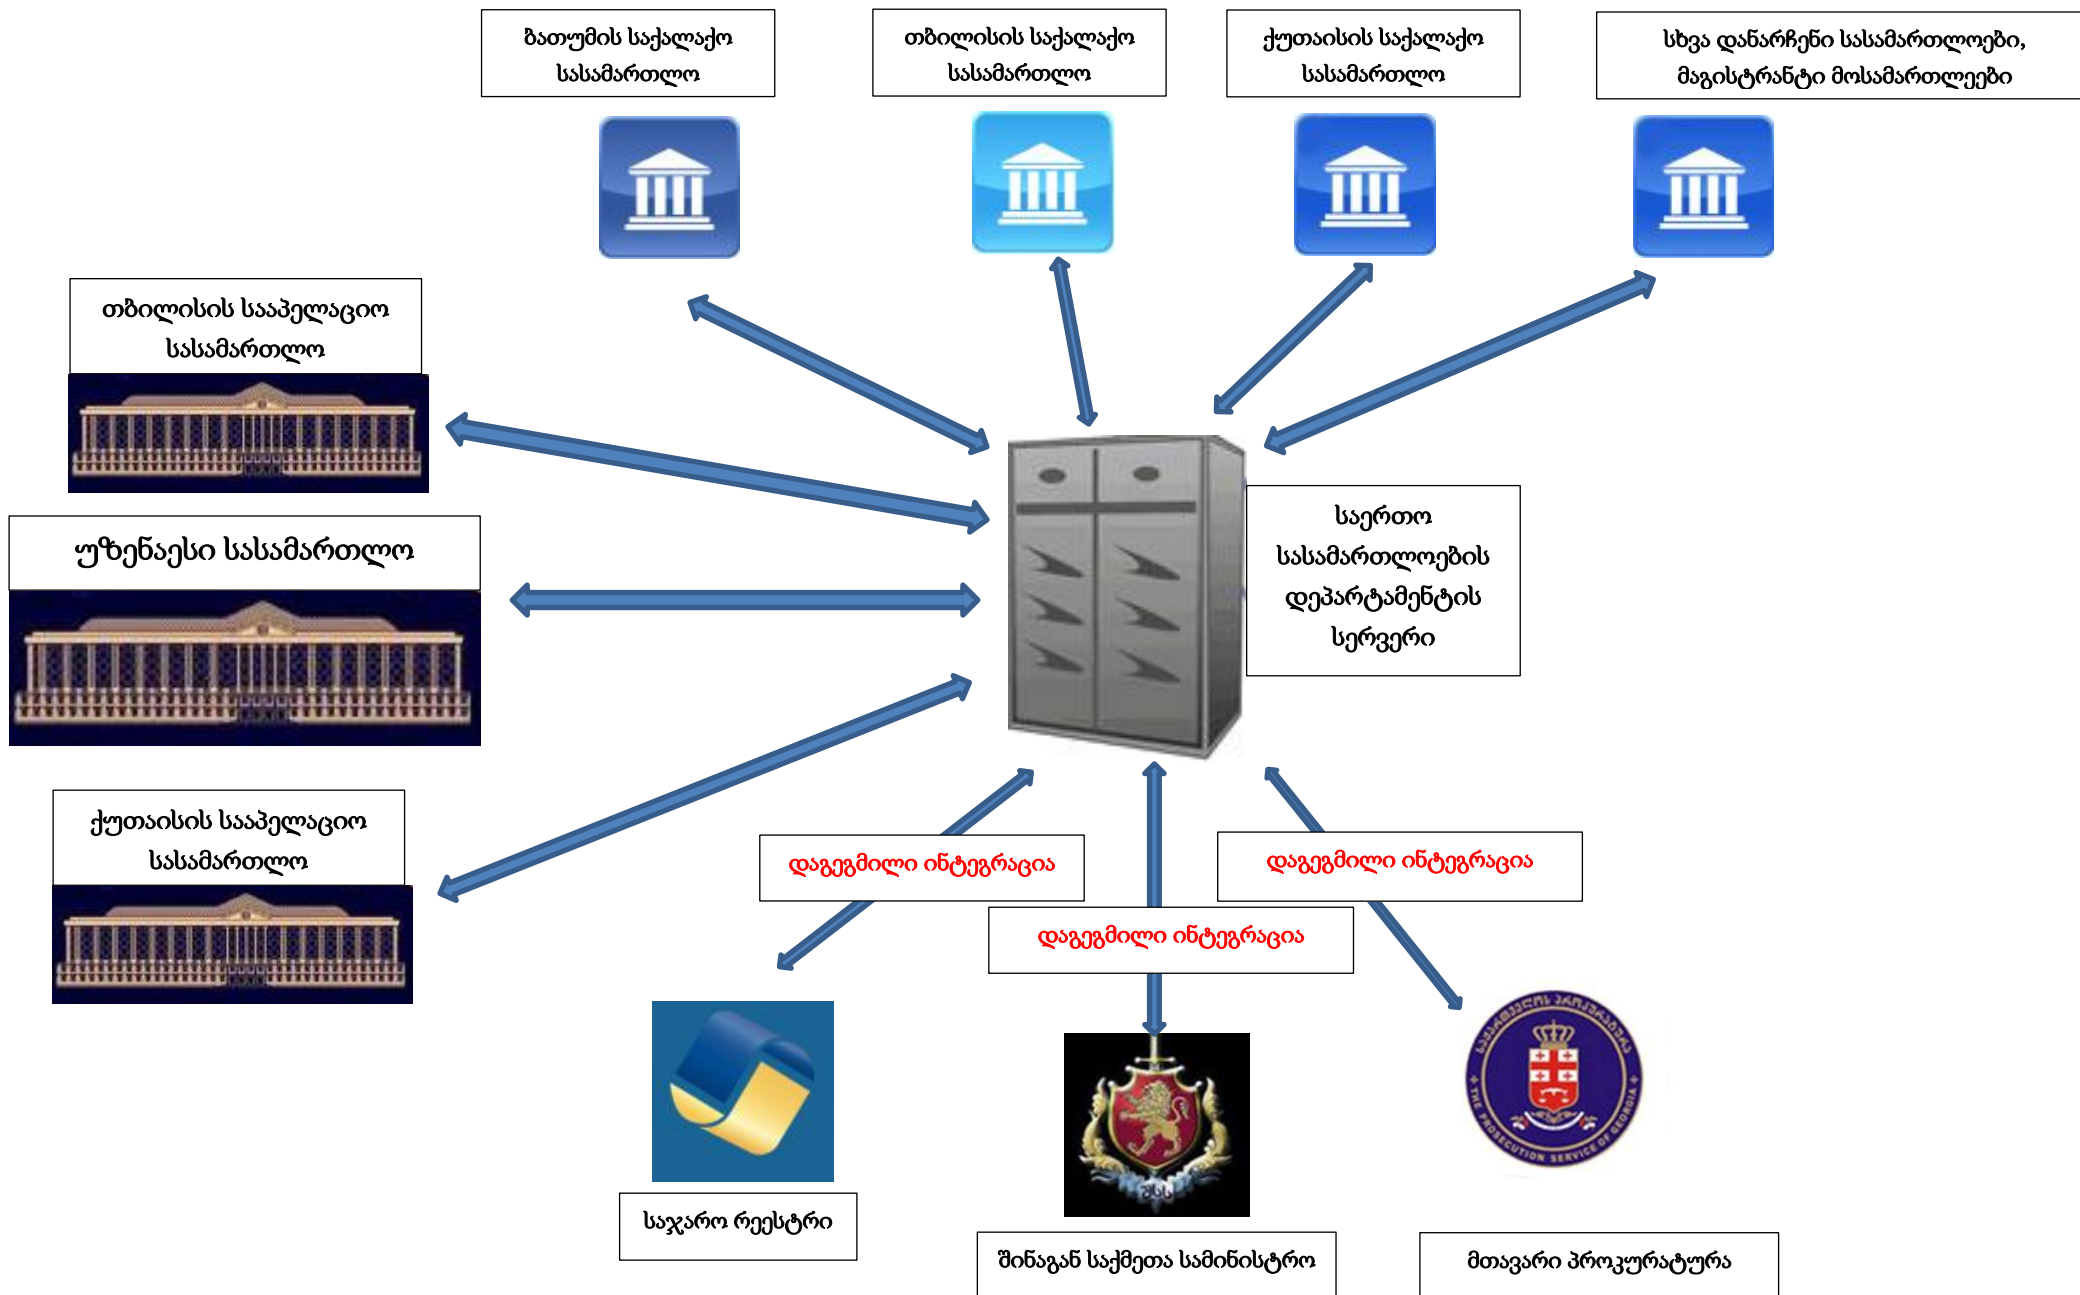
ბათუმის საქალაქო სასამართლო

თბილისის საქალაქო სასამართლო

ქუთაისის საქალაქო სასამართლო

სხვა დანარჩენი სასამართლოები, მაგისტრანტი მოსამართლეები

თბილისის სააპელაციო სასამართლო

უზენაესი სასამართლო

საერთო სასამართლოების დეპარტამენტის სერვერი

ქუთაისის სააპელაციო სასამართლო

დაგეგმილი ინტეგრაცია

დაგეგმილი ინტეგრაცია

დაგეგმილი ინტეგრაცია

საჯარო რეესტრი

შინაგან საქმეთა სამინისტრო

მთავარი პროკურატურა